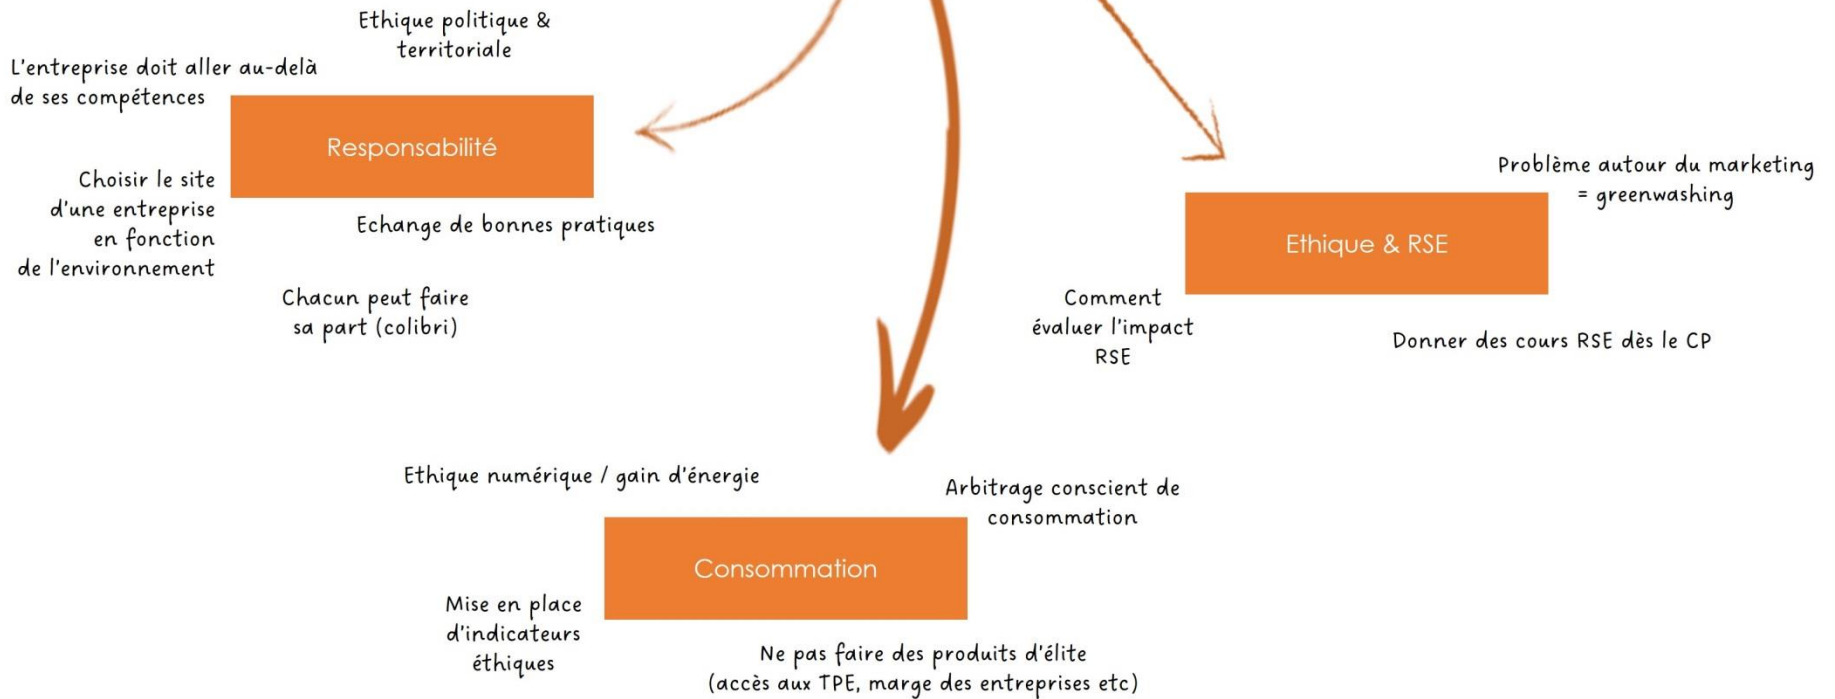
Ethique politique & territoriale

L'entreprise doit aller au-delà de ses compétences

Responsabilité

Choisir le site d'une entreprise en fonction de l'environnement

Echange de bonnes pratiques

Chacun peut faire sa part (colibri)

Problème autour du marketing = greenwashing

Ethique & RSE

Comment évaluer l'impact RSE

Donner des cours RSE dès le CP

Ethique numérique / gain d'énergie

Arbitrage conscient de consommation

Consommation

Mise en place d'indicateurs éthiques

Ne pas faire des produits d'élite (accès aux TPE, marge des entreprises etc)